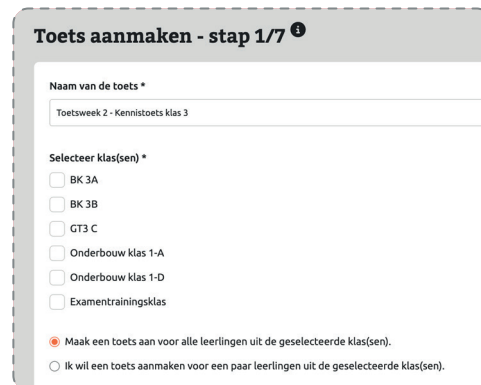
Toets aanmaken - stap 1/7

Naam van de toets *

Toetsweek 2 - Kennistoets klas 3

Selecteer klas(sen) *

BK 3A

BK 3B

GT3 C

Onderbouw klas 1-A

Onderbouw klas 1-D

Examentrainingsklas

Maak een toets aan voor alle leerlingen uit de geselecteerde klas(sen).

Ik wil een toets aanmaken voor een paar leerlingen uit de geselecteerde klas(sen).